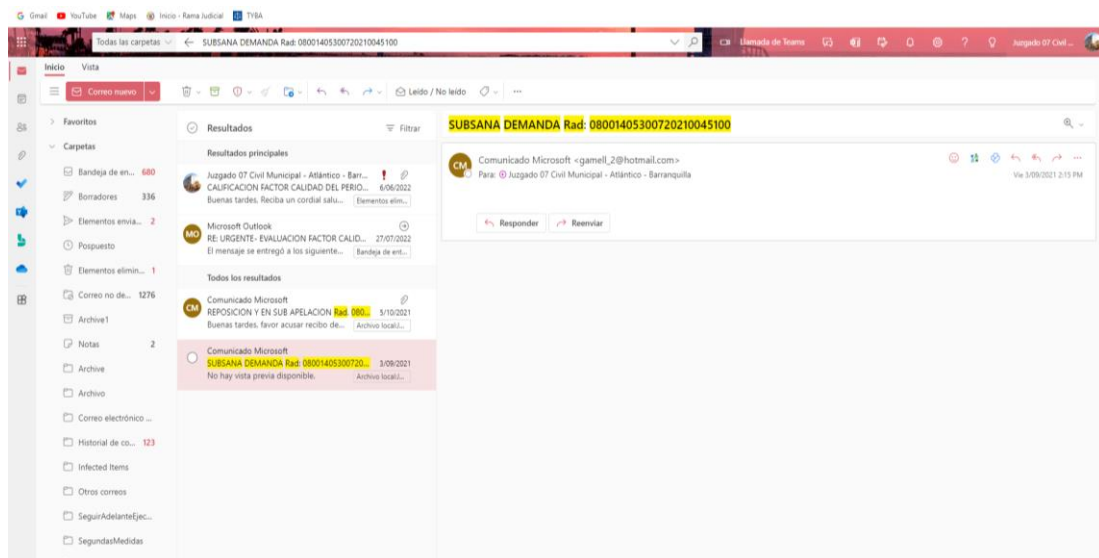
Gmail YouTube Maps Inicio - Rama Judicial TYBA

Todas las carpetas ← SUBSANA DEMANDA Rad: 08001405300720210045100

Llamada de Teams Juzgado 07 Civil...

Inicio Vista

Correo nuevo

Leído / No leído

Favoritos

Carpetas

Bandeja de en... 680

Borradores 336

Elementos envia... 2

Pospuesto

Elementos elimin... 1

Correo no de... 1276

Archive1

Notas 2

Archive

Archivo

Correo electrónico ...

Historial de co... 123

Infected Items

Otros correos

SeguirAdelanteEjec...

SegundasMedidas

Resultados

Filtrar

Resultados principales

Juzgado 07 Civil Municipal - Atlántico - Barr... CALIFICACION FACTOR CALIDAD DEL PERIO... 6/06/2022 Buenas tardes, Reciba un cordial salu... Elementos elim...

MO Microsoft Outlook RE: URGENTE- EVALUACION FACTOR CALID... 27/07/2022 El mensaje se entregó a los siguiente... Bandeja de ent...

Todos los resultados

CM Comunicado Microsoft REPOSICION Y EN SUB APELACION Rad. 080... 5/10/2021 Buenas tardes, favor acusar recibo de... Archivo locall...

Comunicado Microsoft SUBSANA DEMANDA Rad: 08001405300720... 3/09/2021 No hay vista previa disponible. Archivo locall...

SUBSANA DEMANDA Rad: 08001405300720210045100

CM Comunicado Microsoft <gamell_2@hotmail.com>

Para: Juzgado 07 Civil Municipal - Atlántico - Barranquilla

Vie 3/09/2021 2:13 PM

Responder Reenviar